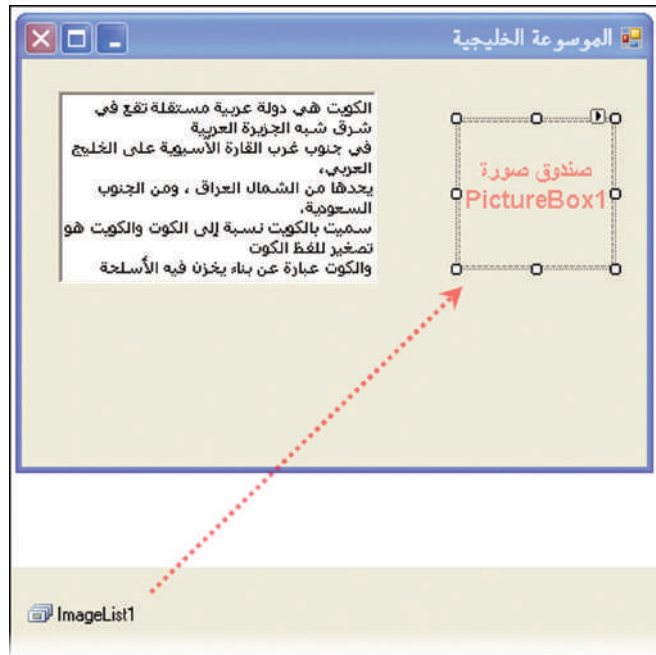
الموسوعة الخليجية

الكويت هي دولة عربية مستقلة تقع في شرق شبه الجزيرة العربية
في جنوب غرب القارة الآسيوية على الخليج العربي،
يحدها من الشمال العراق ، ومن الجنوب السعودية،
سميت بالكويت نسبة إلى الكوت والكويت هو تصغير للفظ الكوت
والكوت عبارة عن بناء يخزن فيه الأسلحة

صندوق صورة
PictureBox1

ImageList1